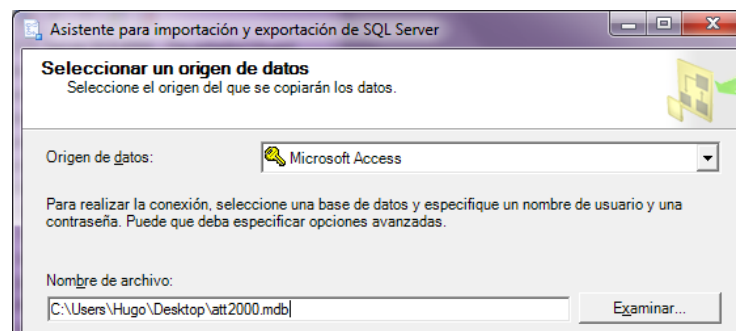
Asistente para importación y exportación de SQL Server

Seleccionar un origen de datos
Seleccione el origen del que se copiarán los datos.

Origen de datos:
Microsoft Access

Para realizar la conexión, seleccione una base de datos y especifique un nombre de usuario y una contraseña. Puede que deba especificar opciones avanzadas.

Nombre de archivo:
C:\Users\Hugo\Desktop\att2000.mdb
Examinar...